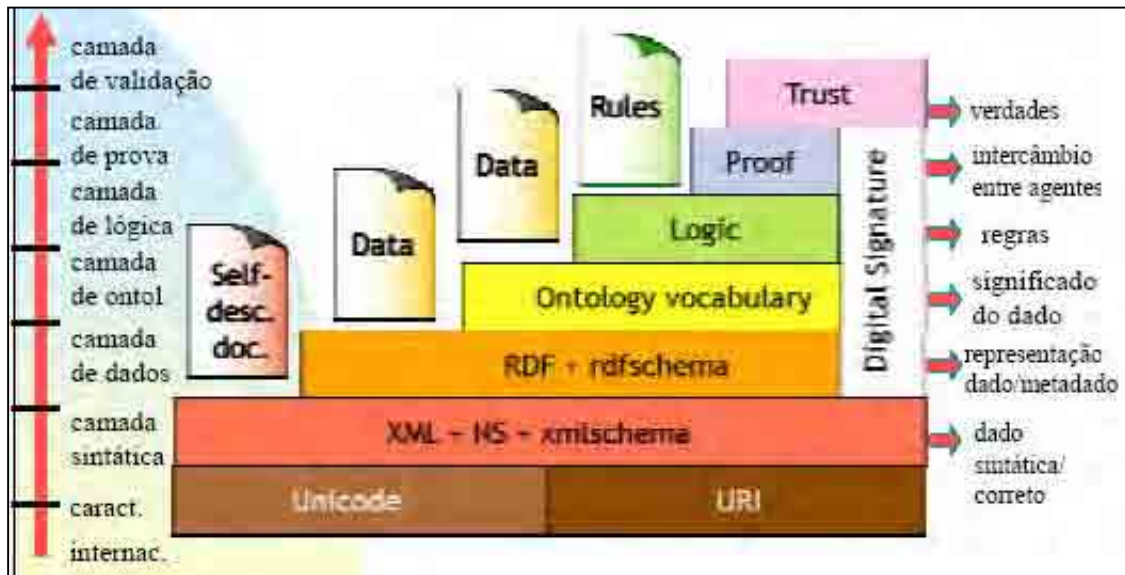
camada de validação
camada de prova
camada de lógica
camada de ontol
camada de dados
camada sintática
caract. internac.

Self-desc. doc.
Data
Data
Rules
Trust
Proof
Logic
Ontology vocabulary
RDF + rdfschema
XML + NS + xmlschema
Unicode
URI
Digital Signature

verdades
intercâmbio entre agentes
regras
significado do dado
representação dado/metadado
dado sintática/ correto